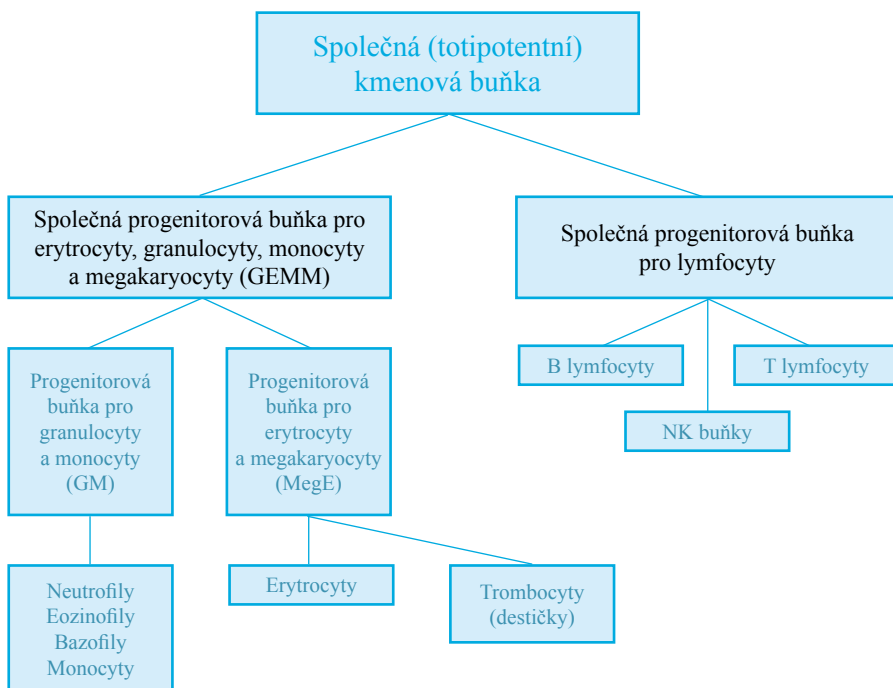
Společná (totipotentní) kmenová buňka

Společná progenitorová buňka pro erytrocyty, granulocyty, monocyty a megakaryocyty (GEMM)

Společná progenitorová buňka pro lymfocyty

B lymfocyty

T lymfocyty

NK buňky

Progenitorová buňka pro granulocyty a monocyty (GM)

Progenitorová buňka pro erytrocyty a megakaryocyty (MegE)

Neutrofily
Eozinofily
Bazofily
Monocyty

Erytrocyty

Trombocyty (destičky)